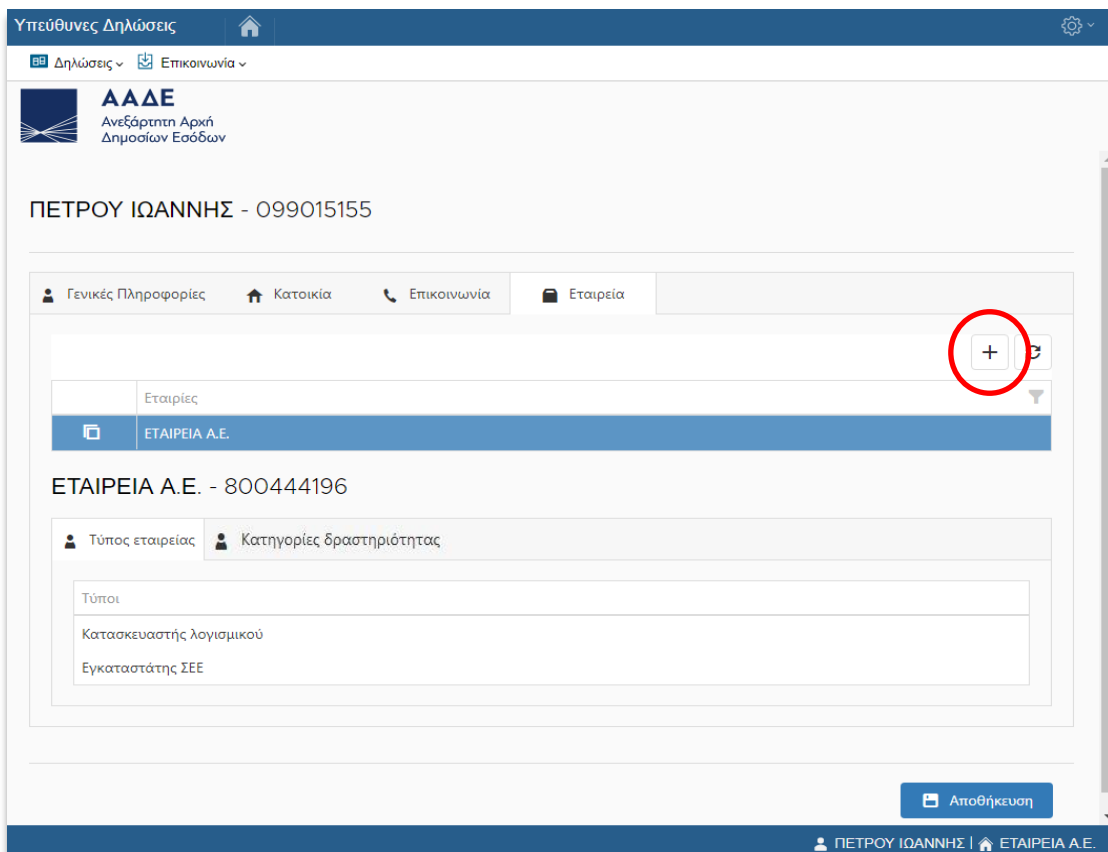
Υπεύθυνες Δηλώσεις

Δηλώσεις Επικοινωνία

ΑΑΔΕ
Ανεξάρτητη Αρχή
Δημοσίων Εσόδων

ΠΕΤΡΟΥ ΙΩΑΝΝΗΣ - 099015155

Γενικές Πληροφορίες | Κατοικία | Επικοινωνία | Εταιρεία

+

| | Εταιρίες |
|---|---|
| | ΕΤΑΙΡΕΙΑ Α.Ε. |

ΕΤΑΙΡΕΙΑ Α.Ε. - 800444196

Τύπος εταιρείας | Κατηγορίες δραστηριότητας

| Τύποι |
|---|
| Κατασκευαστής λογισμικού |
| Εγκαταστάτης ΣΕΕ |

Αποθήκευση

ΠΕΤΡΟΥ ΙΩΑΝΝΗΣ | ΕΤΑΙΡΕΙΑ Α.Ε.